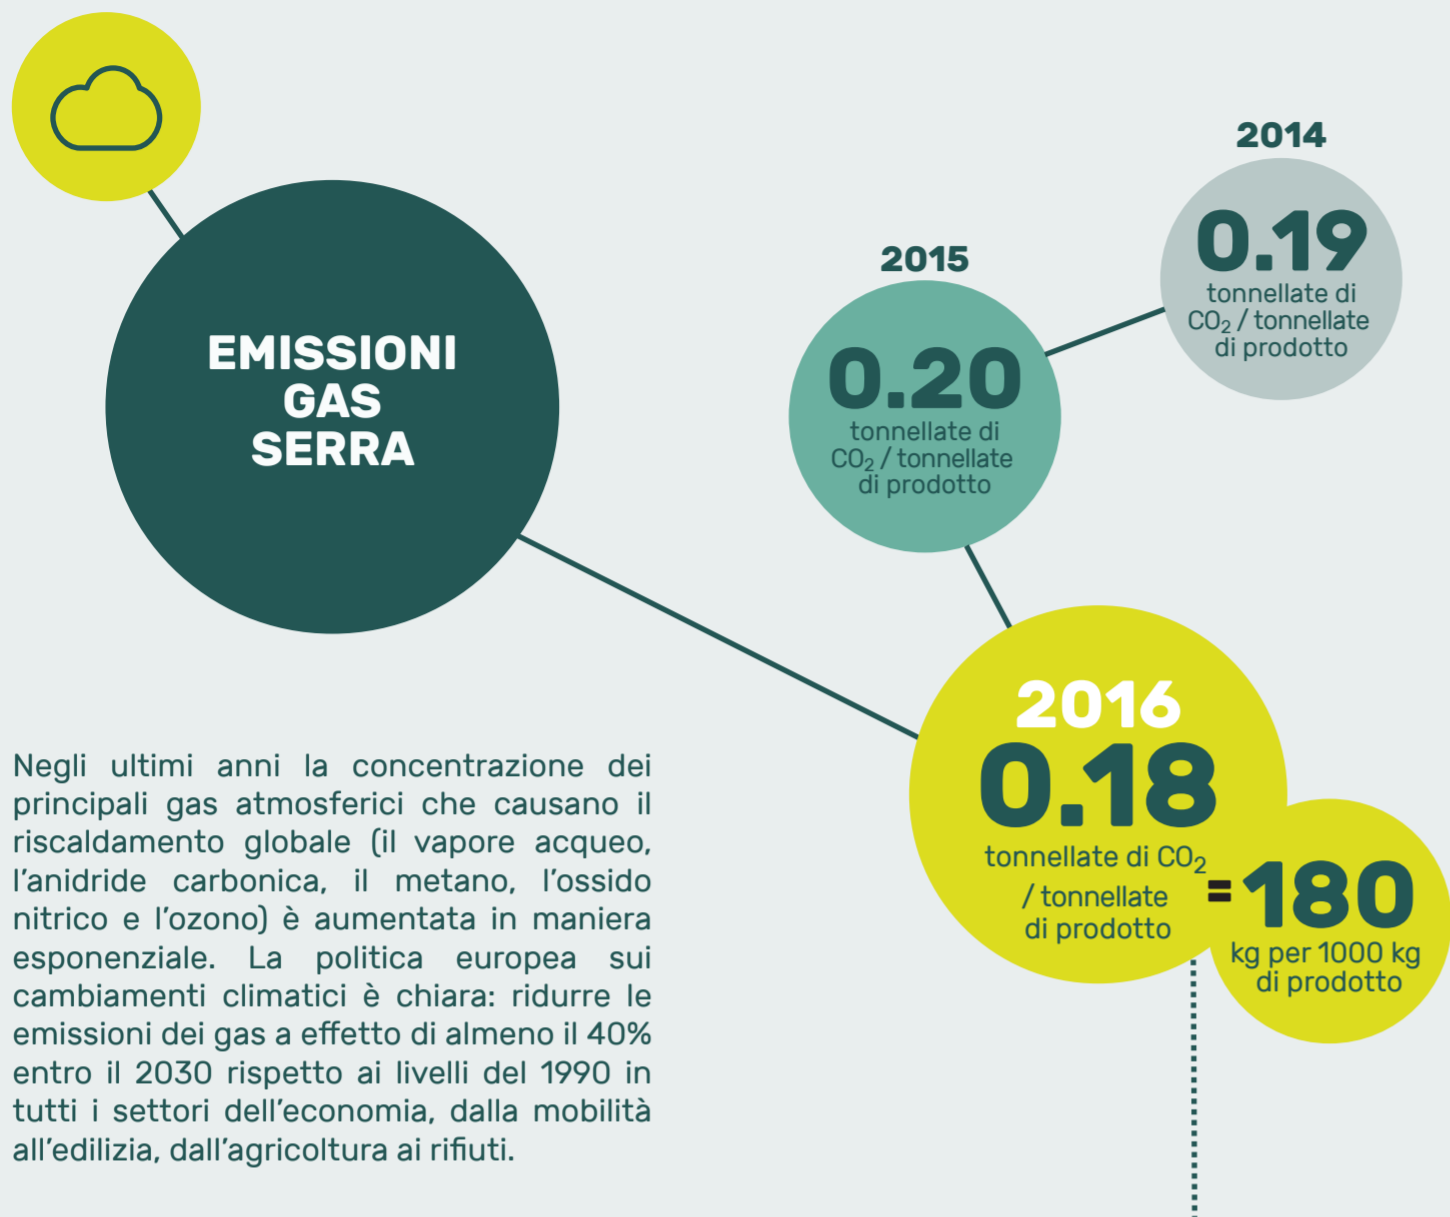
EMISSIONI GAS SERRA

2014
0.19
tonnellate di $CO_2$ / tonnellate di prodotto

2015
0.20
tonnellate di $CO_2$ / tonnellate di prodotto

2016
0.18
tonnellate di $CO_2$ / tonnellate di prodotto

= 180
kg per 1000 kg di prodotto

Negli ultimi anni la concentrazione dei principali gas atmosferici che causano il riscaldamento globale (il vapore acqueo, l'anidride carbonica, il metano, l'ossido nitrico e l'ozono) è aumentata in maniera esponenziale. La politica europea sui cambiamenti climatici è chiara: ridurre le emissioni dei gas a effetto di almeno il 40% entro il 2030 rispetto ai livelli del 1990 in tutti i settori dell'economia, dalla mobilità all'edilizia, dall'agricoltura ai rifiuti.